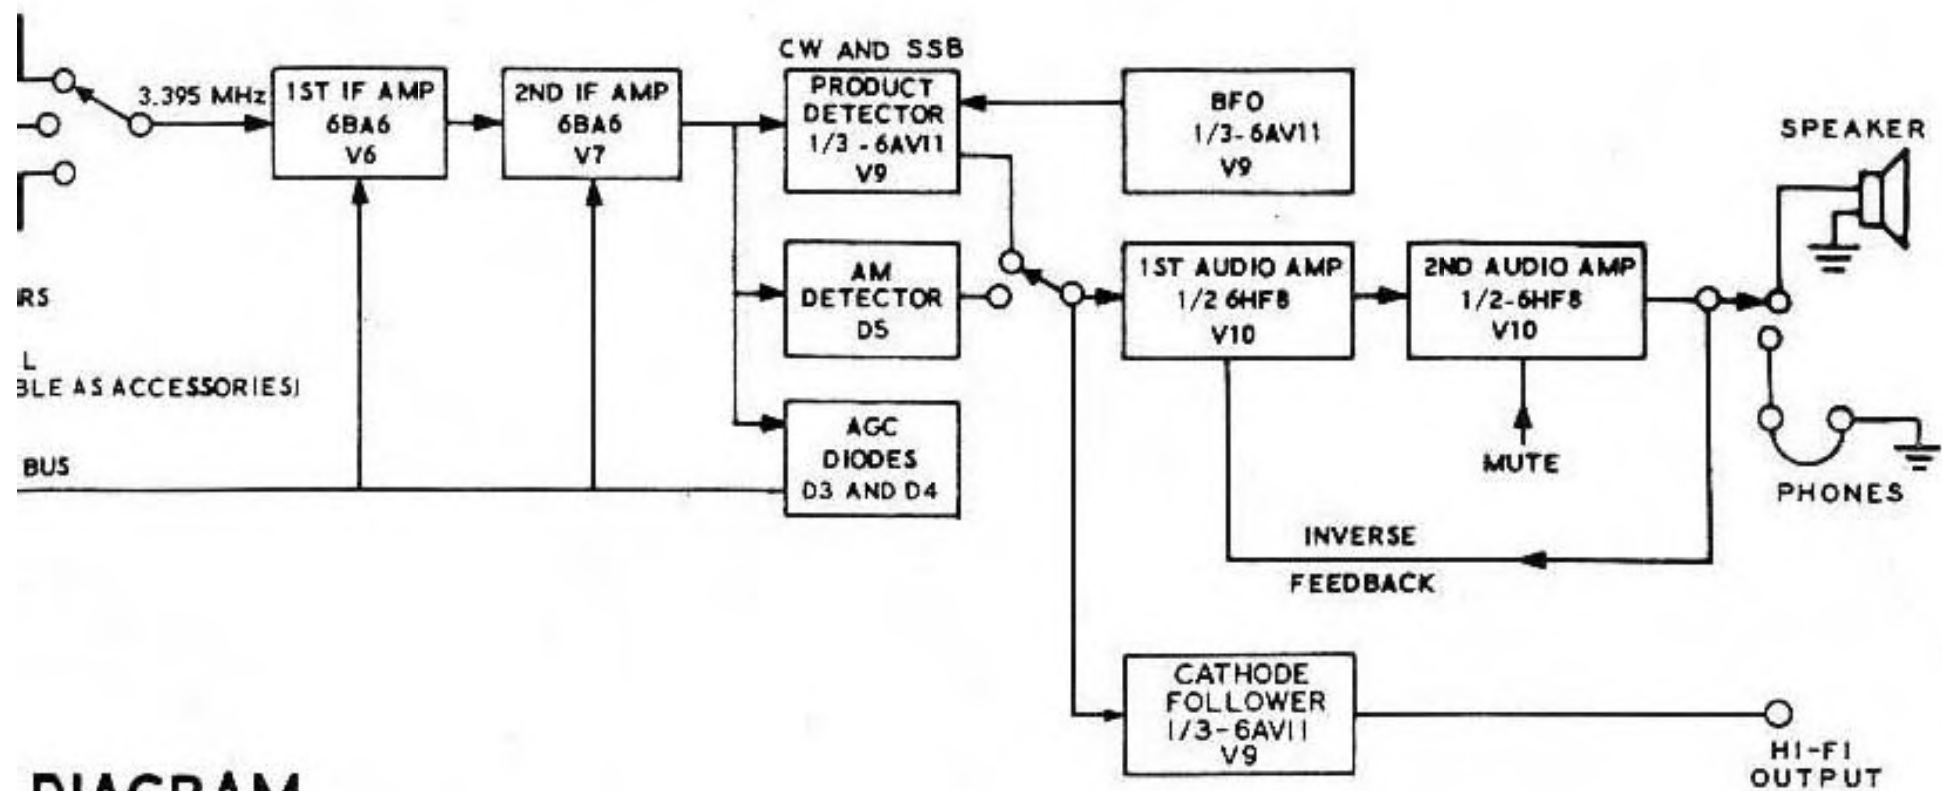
3.395 MHz

1ST IF AMP
6BA6
V6

2ND IF AMP
6BA6
V7

CW AND SSB

PRODUCT
DETECTOR
1/3 - 6AV11
V9

BFO
1/3- 6AV11
V9

SPEAKER

RS

L
BLE AS ACCESSORIES)

AM
DETECTOR
D5

1ST AUDIO AMP
1/2 6HF8
V10

2ND AUDIO AMP
1/2-6HF8
V10

BUS

AGC
DIODES
D3 AND D4

MUTE

PHONES

INVERSE
FEEDBACK

CATHODE
FOLLOWER
1/3-6AV11
V9

HI-FI
OUTPUT

DIAGRAM